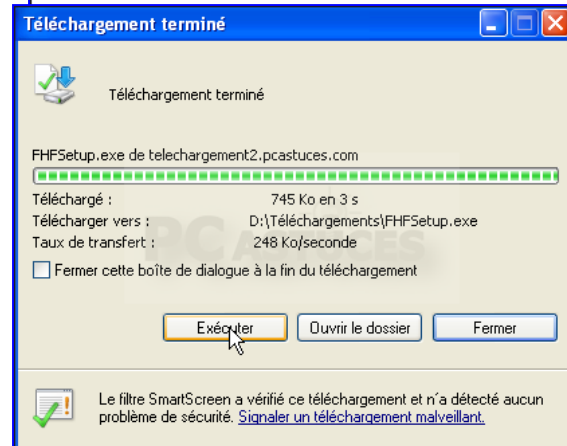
Téléchargement terminé

Téléchargement terminé

FHFSetup.exe de telechargement2.pcastuces.com

Téléchargé : 745 Ko en 3 s
Télécharger vers : D:\Téléchargements\FHFSetup.exe
Taux de transfert : 248 Ko/seconde

Fermer cette boîte de dialogue à la fin du téléchargement

Exécuter | Ouvrir le dossier | Fermer

Le filtre SmartScreen a vérifié ce téléchargement et n'a détecté aucun problème de sécurité. Signaler un téléchargement malveillant.

PC ASTUCES